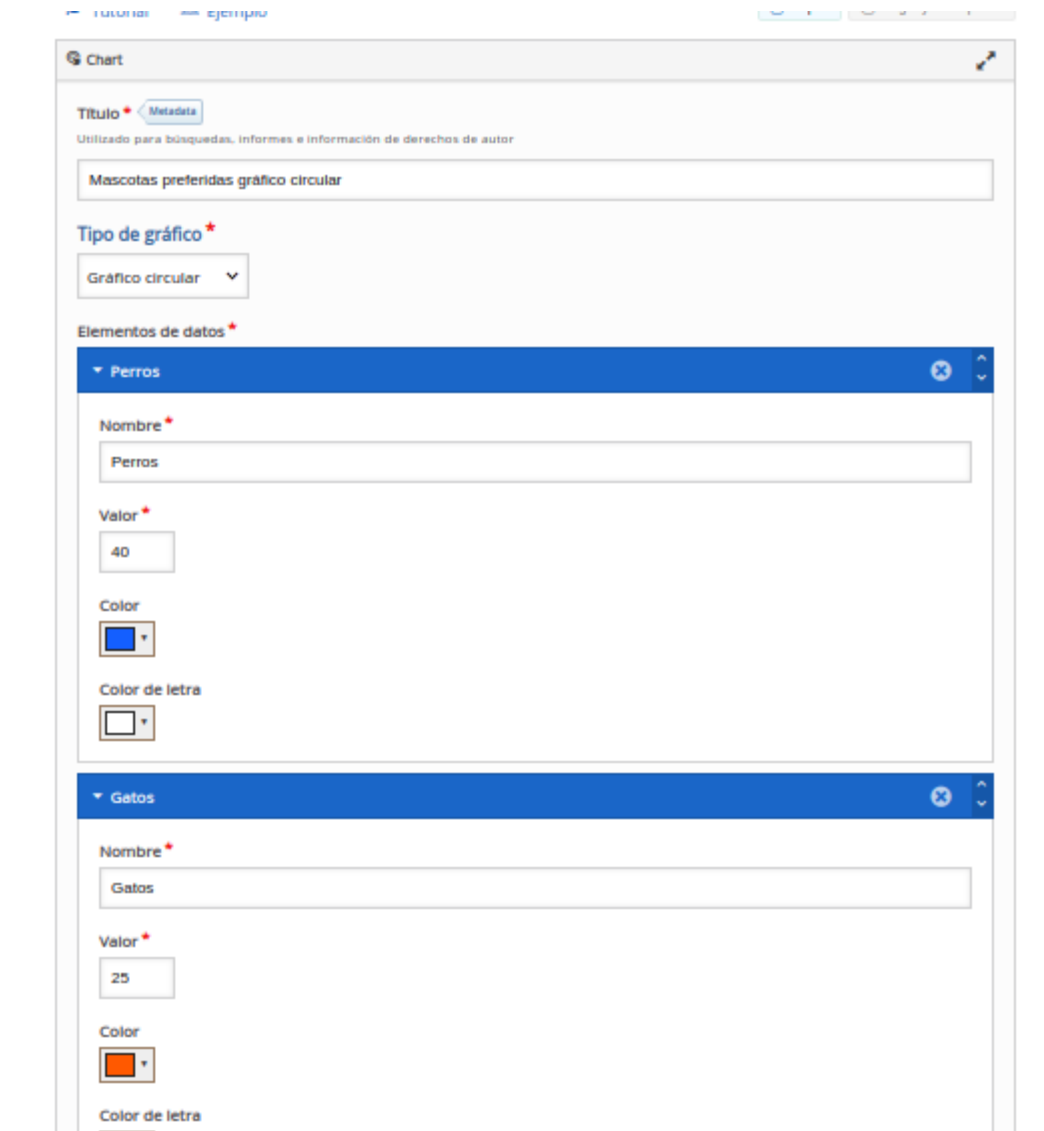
Tutorial Ejemplo

Chart

Título * Metadata

Utilizado para búsquedas, informes e información de derechos de autor

Mascotas preferidas gráfico circular

Tipo de gráfico *

Gráfico circular

Elementos de datos *

Perros

Nombre *

Perros

Valor *

40

Color

Color de letra

Gatos

Nombre *

Gatos

Valor *

25

Color

Color de letra